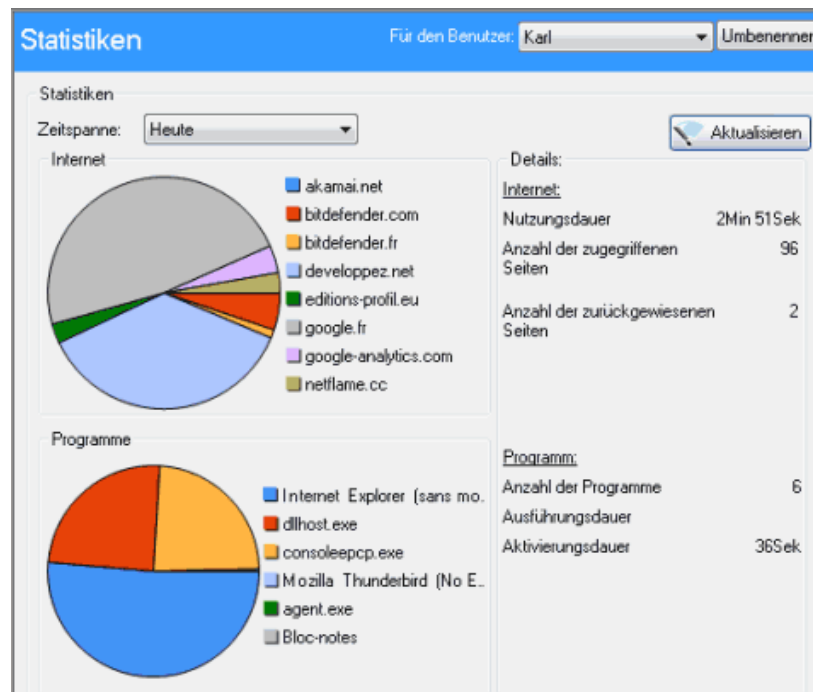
Statistiken

Für den Benutzer: Karl

Umbenennen

Statistiken

Zeitspanne: Heute

Aktualisieren

Internet

akamai.net
bitdefender.com
bitdefender.fr
developpez.net
editions-profil.eu
google.fr
google-analytics.com
netflame.cc

Details:

Internet:

Nutzungsdauer 2Min 51Sek

Anzahl der zugegriffenen Seiten 96

Anzahl der zurückgewiesenen Seiten 2

Programme

Internet Explorer (sans mo.
dllhost.exe
consoleepcp.exe
Mozilla Thunderbird (No E..
agent.exe
Bloc-notes

Programm:

Anzahl der Programme 6

Ausführungsdauer

Aktivierungsdauer 36Sek